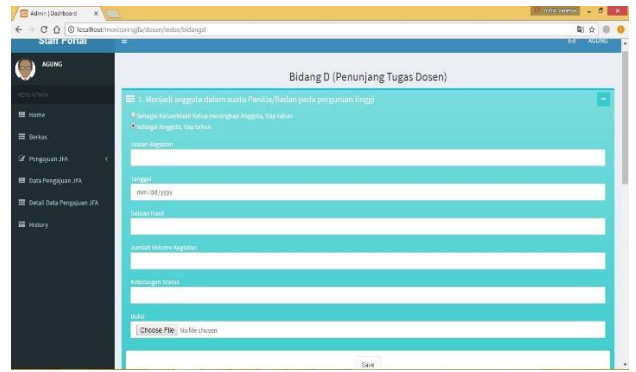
Admin | Dashboard

localhost/monitoringjfa/dosen/index/bidangd

Staff Portal

AGUNG

MENU UTAMA

Home

Berkas

Pengajuan JFA

Data Pengajuan JFA

Detail Data Pengajuan JFA

History

Bidang D (Penunjang Tugas Dosen)

1. Menjadi anggota dalam suatu Panitia/Badan pada perguruan tinggi

Sebagai Ketua/Wakil Ketua merangkap Anggota, tiap tahun

Sebagai Anggota, tiap tahun

Uraian Kegiatan

Tanggal

mm/dd/yyyy

Satuan Hasil

Jumlah Volume Kegiatan

Keterangan Status

Bukti

Choose File No file chosen

Save